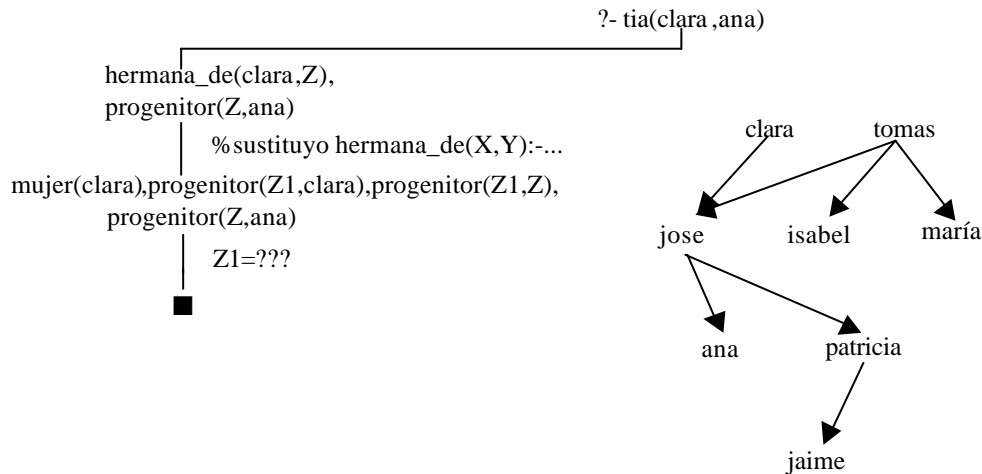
?- tia(clara ,ana)

hermana_de(clara,Z),
progenitor(Z,ana)

%sustituyo hermana_de(X,Y):-...

mujer(clara),progenitor(Z1,clara),progenitor(Z1,Z),
progenitor(Z,ana)

Z1=???

clara
tomas
jose
isabel
maría
ana
patricia
jaime